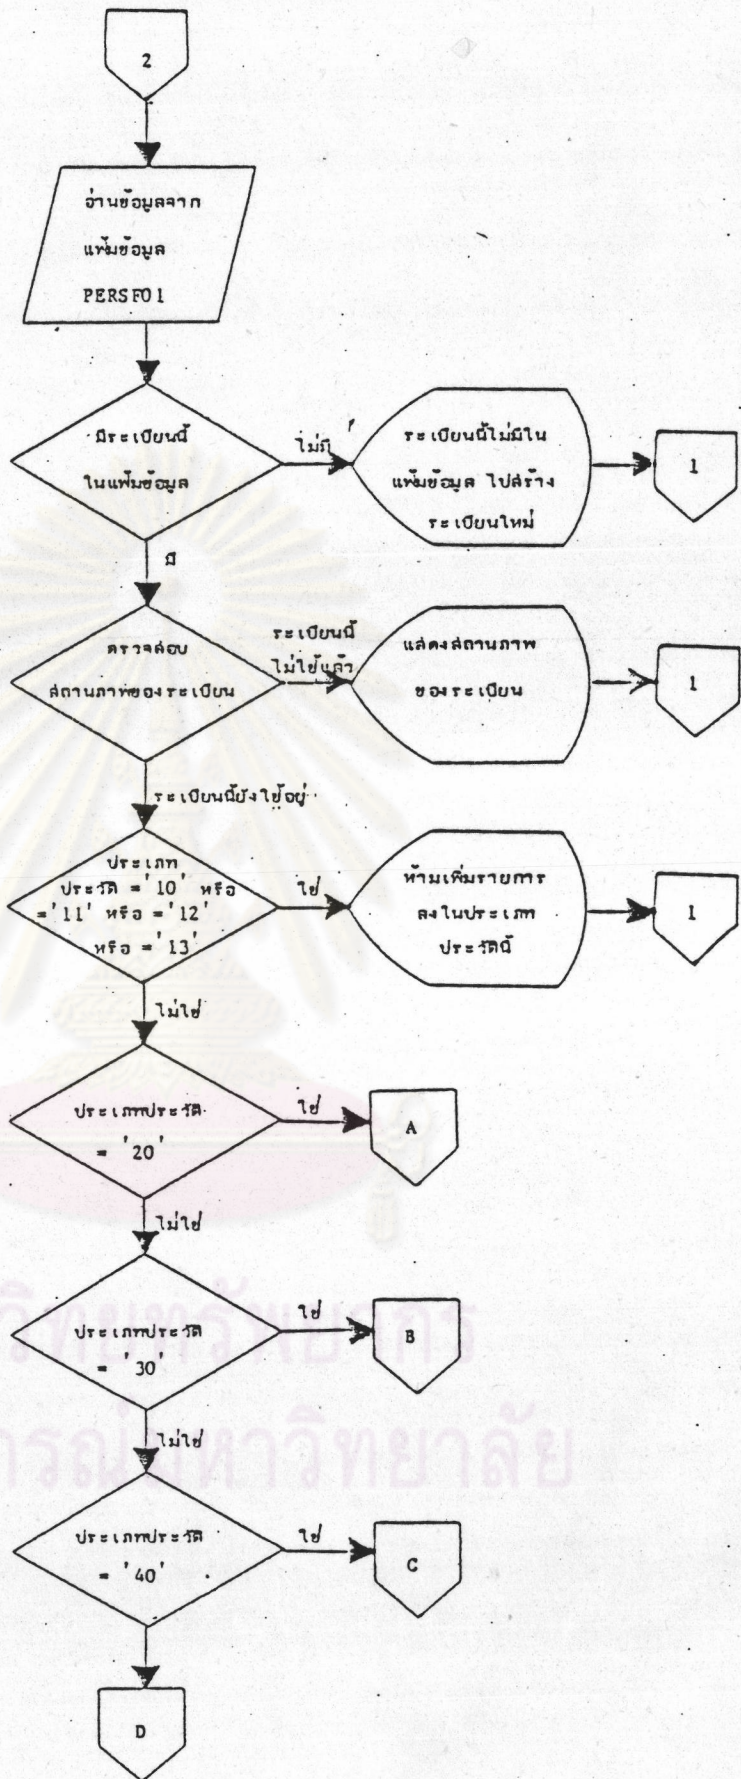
2

อ่านข้อมูลจาก แฟ้มข้อมูล PERSF01

มีระเบียนนี้ ในแฟ้มข้อมูล

ไม่มี

ระเบียนนี้ไม่มีใน แฟ้มข้อมูล ไปสร้าง ระเบียนใหม่

1

มี

ตรวจสอบ สถานภาพของระเบียน

ระเบียนนี้ ไม่ใช้แล้ว

แสดงสถานภาพ ของระเบียน

1

ระเบียนนี้ยังใช้อยู่

ประเภท ประวัติ = '10' หรือ = '11' หรือ = '12' หรือ = '13'

ใช่

ห้ามเพิ่มรายการ ลงในประเภท ประวัตินี้

1

ไม่ใช่

ประเภทประวัติ = '20'

ใช่

A

ไม่ใช่

ประเภทประวัติ = '30'

ใช่

B

ไม่ใช่

ประเภทประวัติ = '40'

ใช่

C

D

วิทยทรัพยากร
กรณ์มหาวิทยาลัย